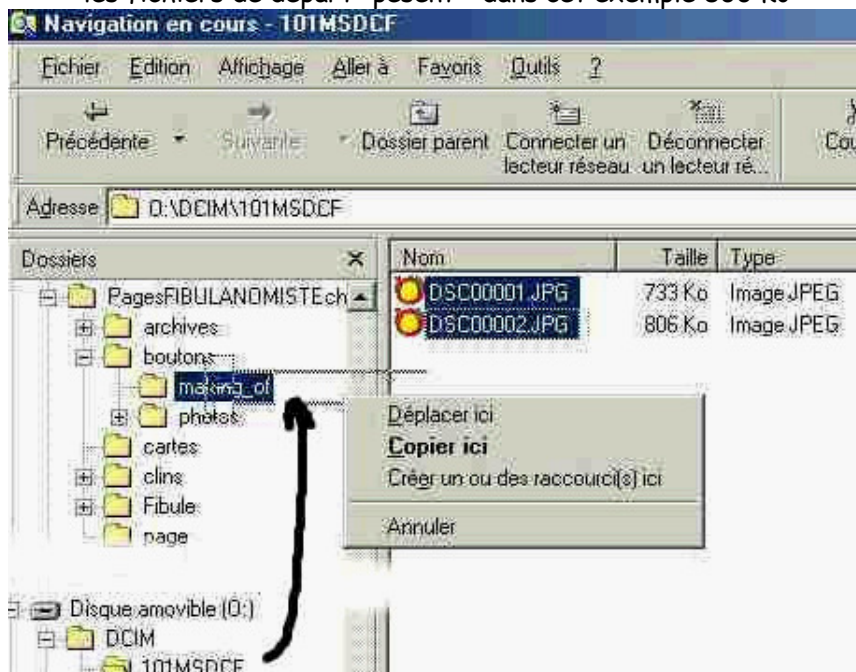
les fichiers de départ "pèsent" dans cet exemple 800 Ko

Navigation en cours - 101MSDCF

Fichier Edition Affichage Aller à Favoris Outils ?

Précédente Suivante Dossier parent Connecter un lecteur réseau Déconnecter un lecteur ré... Cou

Adresse D:\DCIM\101MSDCF

Dossiers ×

PagesFIBULANOMISTEch

archives

boutons

making_of

photos

cartes

clins

Fibule

page

Disque amovible (D:)

DCIM

101MSDCF

| Nom | Taille | Type |
|---|---|---|
| DSC00001.JPG | 733 Ko | Image JPEG |
| DSC00002.JPG | 806 Ko | Image JPEG |

Déplacer ici

Copier ici

Créer un ou des raccourci(s) ici

Annuler